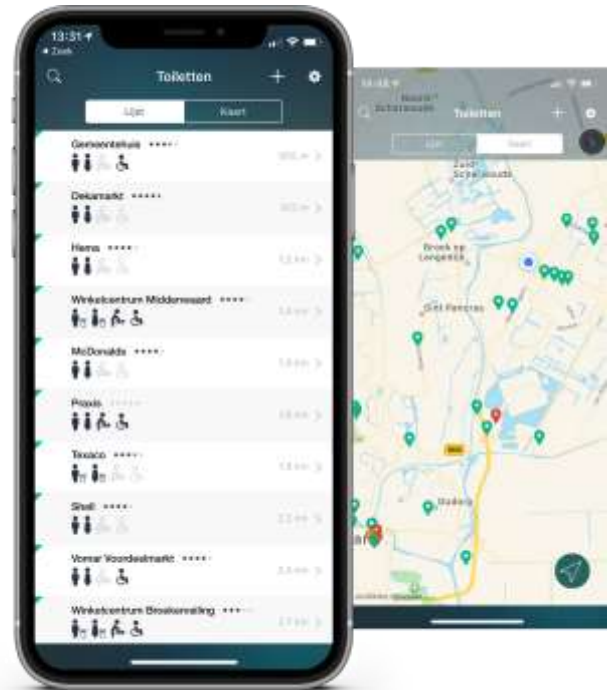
13:31
Zoek
Toiletten
Lijst
Kaart
Gemeentehuis
Dekamarkt
Hema
Winkelcentrum Middenwaard
McDonalds
Praxis
Texaco
Shell
Vomar Voordeelmarkt
Winkelcentrum Broekerveiling

Toiletten
Lijst
Kaart
Zuid-Scharwoude
Broek op Langedijk
Sint Pancras
Stolberg